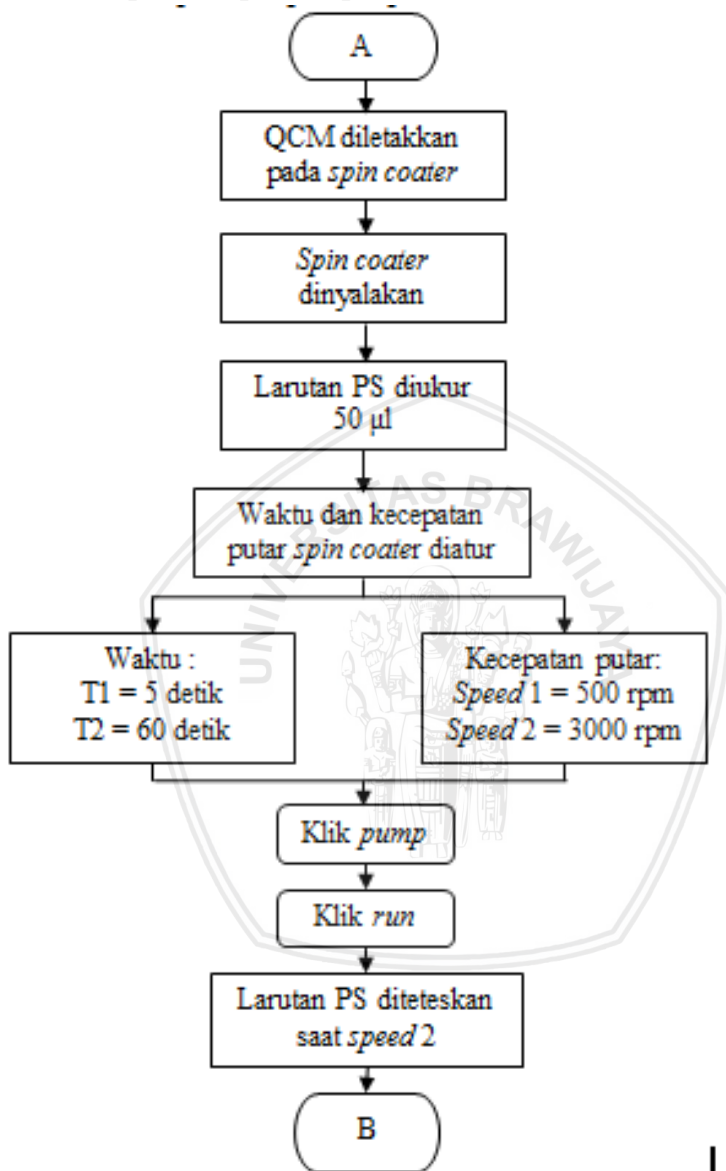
A

QCM diletakkan pada *spin coater*

*Spin coater* dinyalakan

Larutan PS diukur 50 µl

Waktu dan kecepatan putar *spin coater* diatur

Waktu :
T1 = 5 detik
T2 = 60 detik

Kecepatan putar:
*Speed* 1 = 500 rpm
*Speed* 2 = 3000 rpm

Klik *pump*

Klik *run*

Larutan PS diteteskan saat *speed* 2

B

UNIVERSITAS BRAWIJAYA